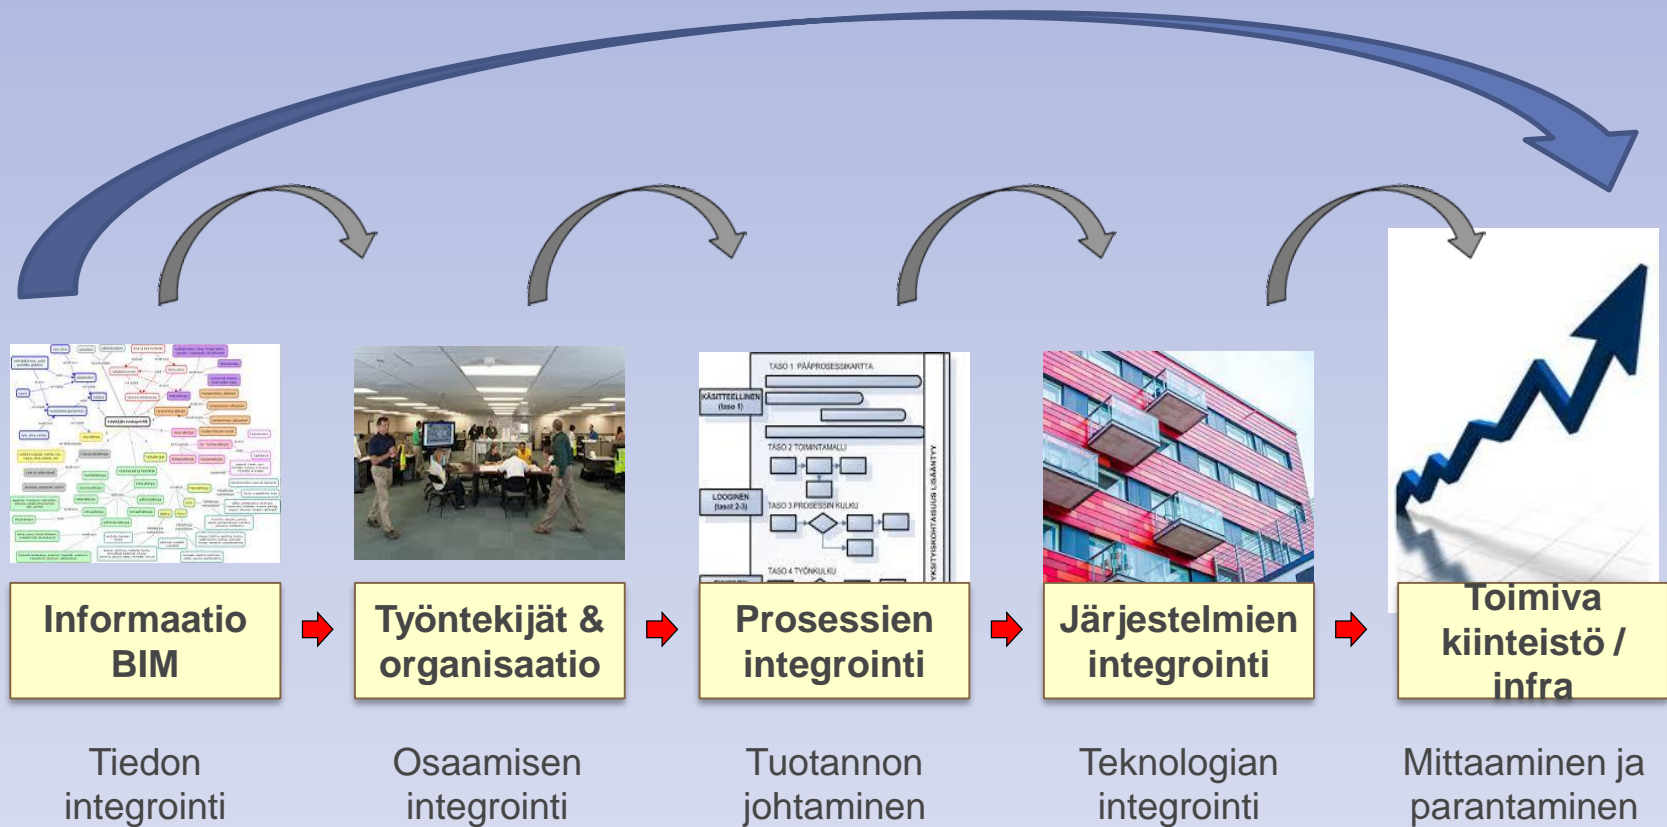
TASO 1 PÄÄPROSESSIKARTTA

KÄSITTEELLINEN (taso 1)

TASO 2 TOIMINTAMALLI

LOOGINEN (tasot 2-3)

TASO 3 PROSESSIN KULKU

TASO 4 TYÖNKULKU

YKSITYISKOHTAISUUS LISÄÄNTYY

Informaatio BIM

Työntekijät & organisaatio

Prosessien integrointi

Järjestelmien integrointi

Toimiva kiinteistö / infra

Tiedon integrointi

Osaamisen integrointi

Tuotannon johtaminen

Teknologian integrointi

Mittaaminen ja parantaminen